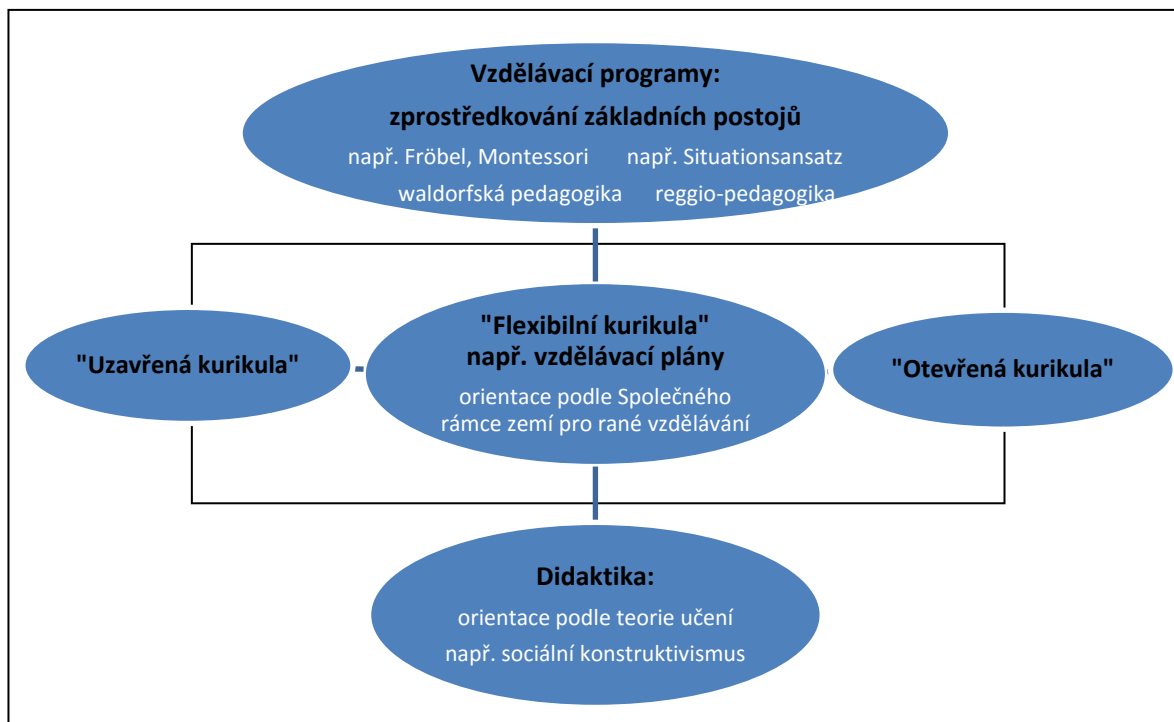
Vzdělávací programy:
zprostředkování základních postojů
např. Fröbel, Montessori   např. Situationsansatz
waldorfská pedagogika   reggio-pedagogika

"Uzavřená kurikula"

"Flexibilní kurikula"
např. vzdělávací plány
orientace podle Společného rámce zemí pro rané vzdělávání

"Otevřená kurikula"

Didaktika:
orientace podle teorie učení
např. sociální konstruktivismus